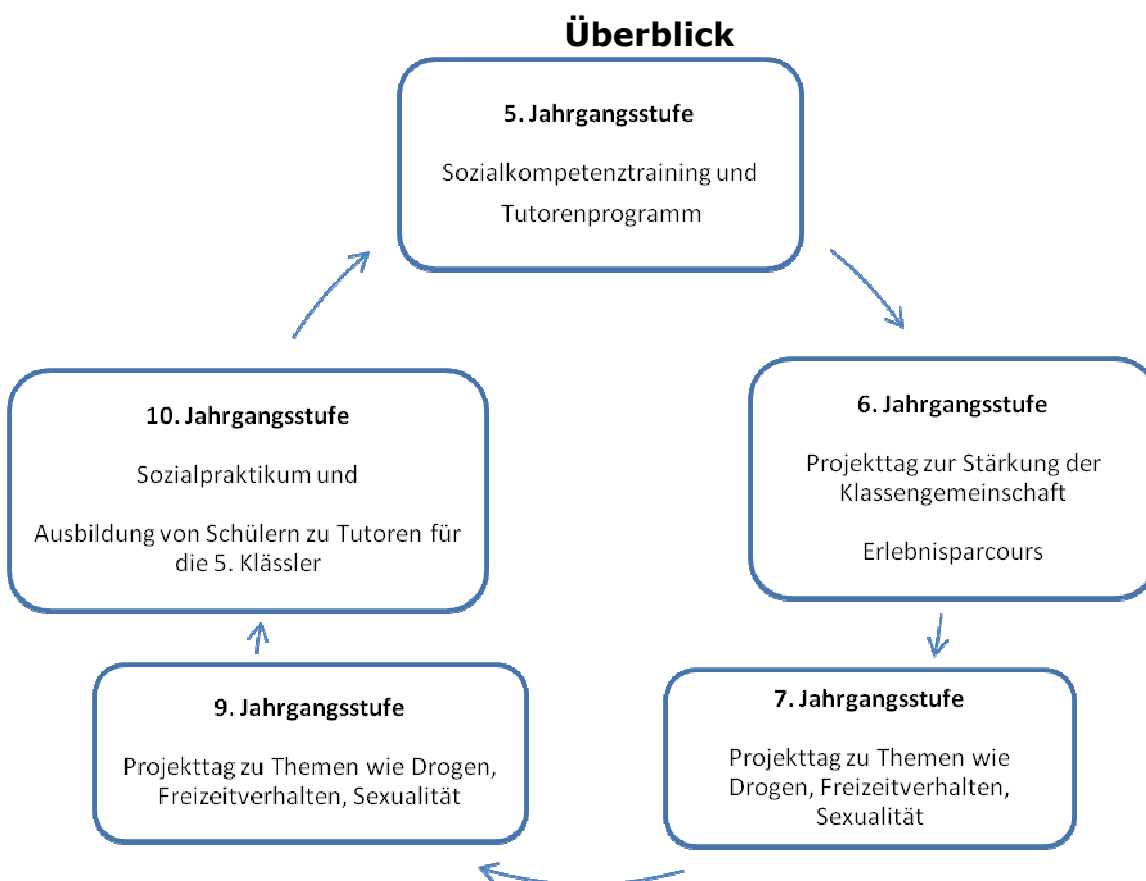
Überblick

5. Jahrgangsstufe

Sozialkompetenztraining und Tutorenprogramm

6. Jahrgangsstufe

Projekttag zur Stärkung der Klassengemeinschaft

Erlebnisparcours

7. Jahrgangsstufe

Projekttag zu Themen wie Drogen, Freizeitverhalten, Sexualität

9. Jahrgangsstufe

Projekttag zu Themen wie Drogen, Freizeitverhalten, Sexualität

10. Jahrgangsstufe

Sozialpraktikum und

Ausbildung von Schülern zu Tutoren für die 5. Klässler